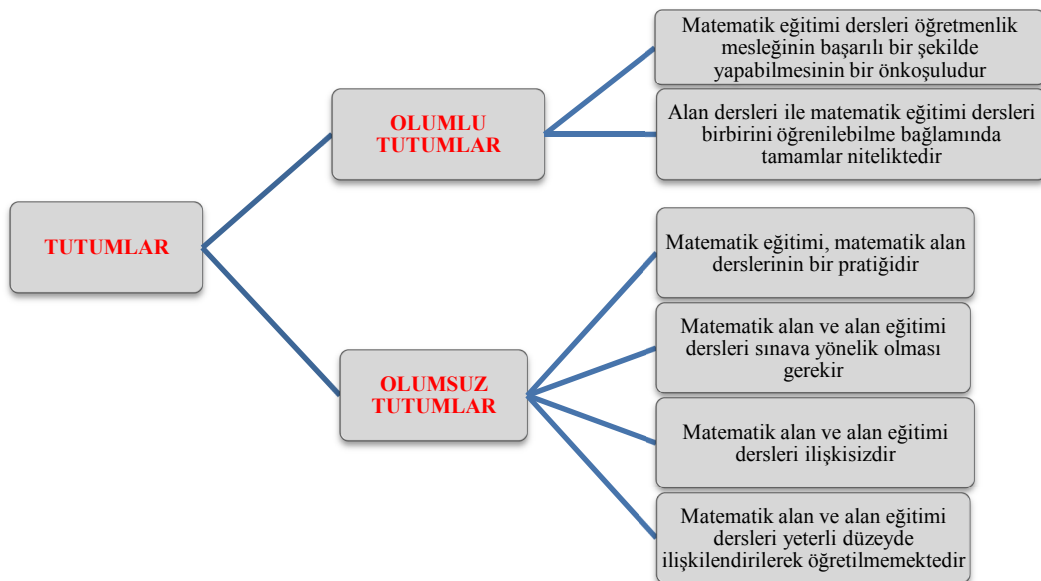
TUTUMLAR

OLUMLU TUTUMLAR

Matematik eğitimi dersleri öğretmenlik mesleğinin başarılı bir şekilde yapabilmesinin bir önkoşuludur

Alan dersleri ile matematik eğitimi dersleri birbirini öğrenilebilme bağlamında tamamlar niteliktedir

OLUMSUZ TUTUMLAR

Matematik eğitimi, matematik alan derslerinin bir pratiğidir

Matematik alan ve alan eğitimi dersleri sınava yönelik olması gerekir

Matematik alan ve alan eğitimi dersleri ilişkisizdir

Matematik alan ve alan eğitimi dersleri yeterli düzeyde ilişkilendirilerek öğretilmemektedir